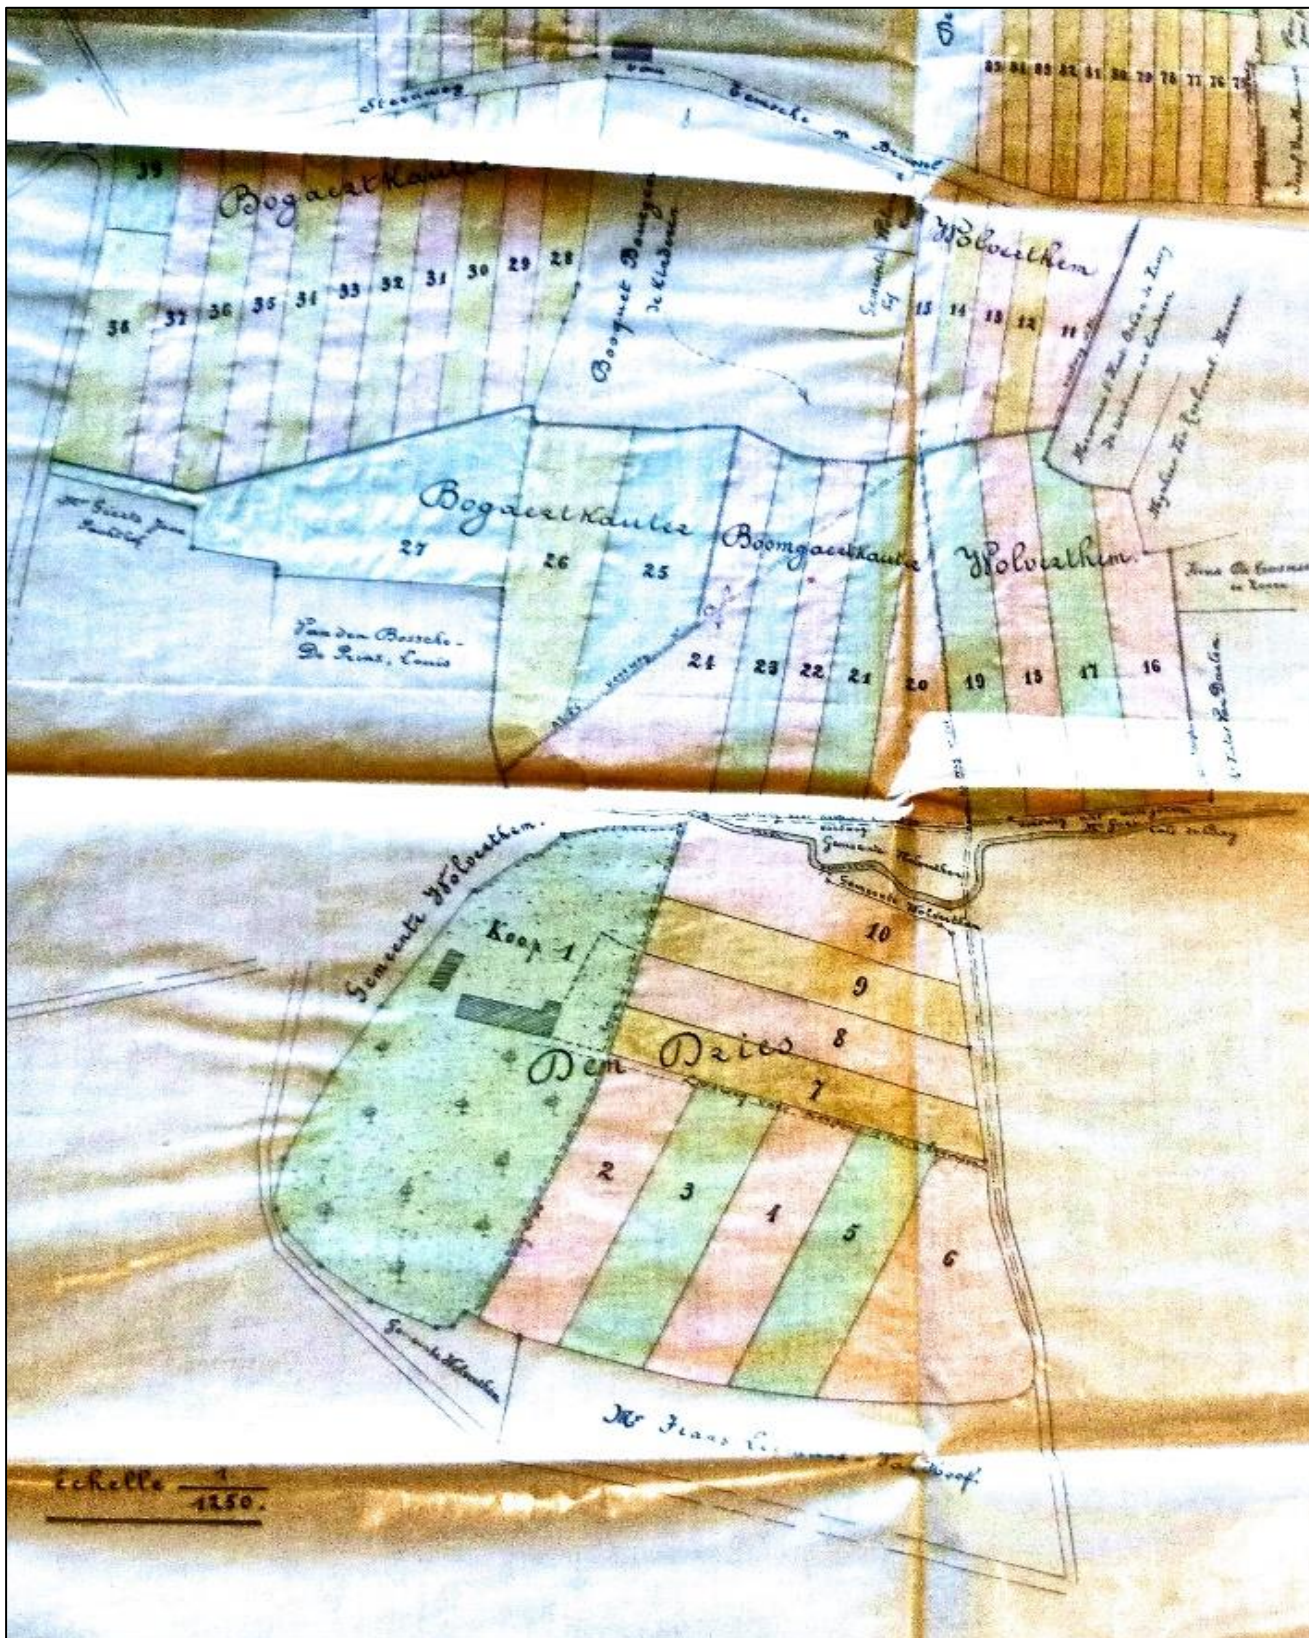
Steenweg van Zemst n Brussel

83 84 85 82 81 80 79 78 77 76 75

39

Bogaertkauter

38 37 36 35 34 33 32 31 30 29 28

Bosquet Bouget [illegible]

Woluwethem

15 14 13 12 11

Mr Goossens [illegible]

Bogaertkauter

27 26 25

Boomgaertkauter

Woluwethem

Van den Bossche - De Rint, Louis

24 23 22 21 20 19 18 17 16

Gemeente Woluwethem

Koop 1

10

9

8

Den Dries

7

2 3 4 5 6

Gemeente Woluwethem

Mr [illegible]

Echelle $\frac{1}{1250}$.